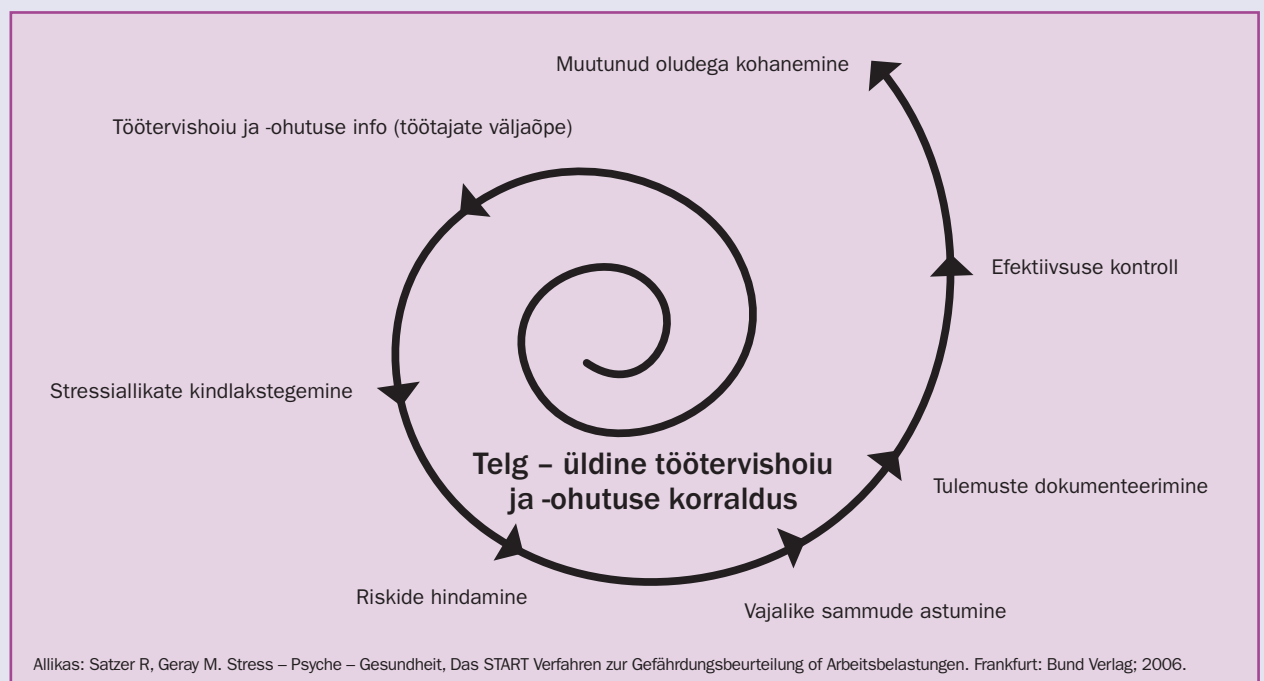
Muutunud oludega kohanemine

Töötervishoiu ja -ohutuse info (töötajate väljaõpe)

Efektiivsuse kontroll

Stressiallikate kindlakstegemine

Telg – üldine töötervishoiu ja -ohutuse korraldus

Tulemuste dokumenteerimine

Riskide hindamine

Vajalike sammude astumine

Allikas: Satzer R, Geray M. Stress – Psyche – Gesundheit, Das START Verfahren zur Gefährdungsbeurteilung of Arbeitsbelastungen. Frankfurt: Bund Verlag; 2006.